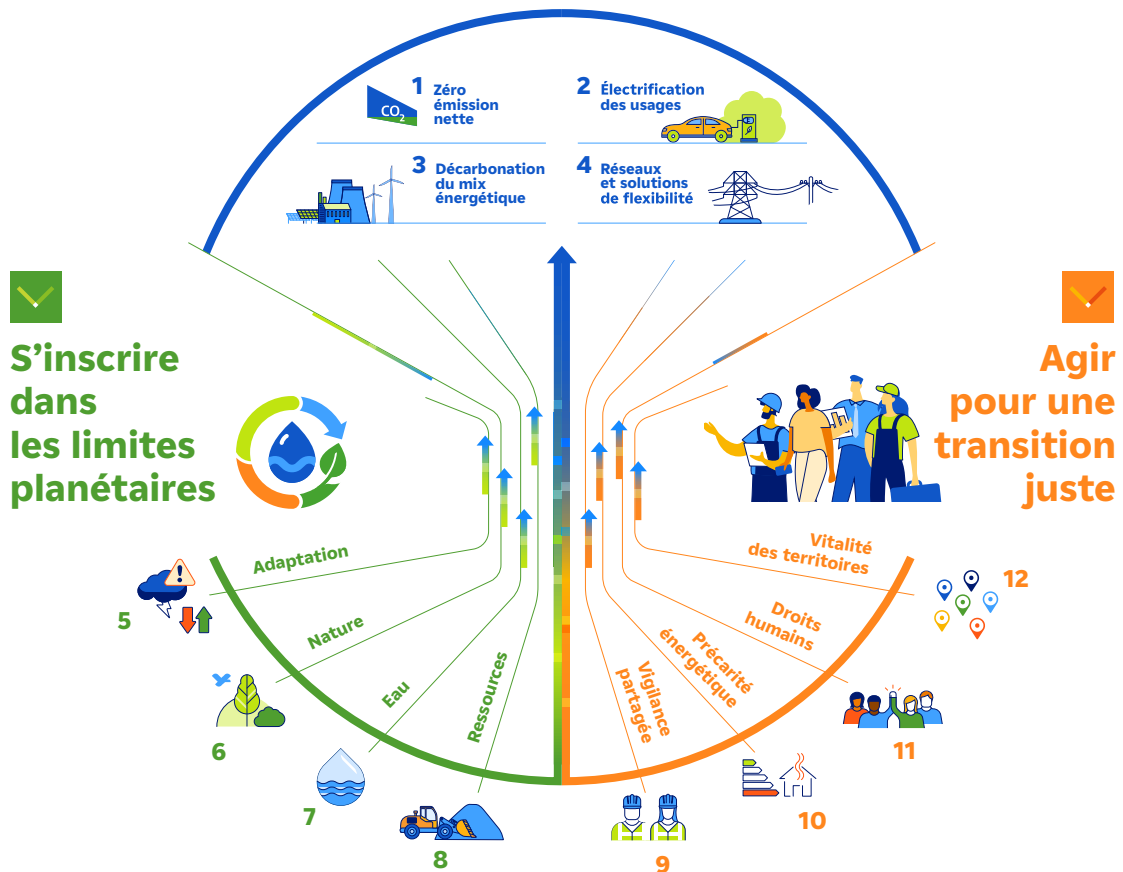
$CO_2$

1 Zéro émission nette

2 Électrification des usages

3 Décarbonation du mix énergétique

4 Réseaux et solutions de flexibilité

S'inscrire dans les limites planétaires

Agir pour une transition juste

Adaptation

Nature

Eau

Ressources

Vigilance partagée

Précarité énergétique

Droits humains

Vitalité des territoires

5

6

7

8

9

10

11

12